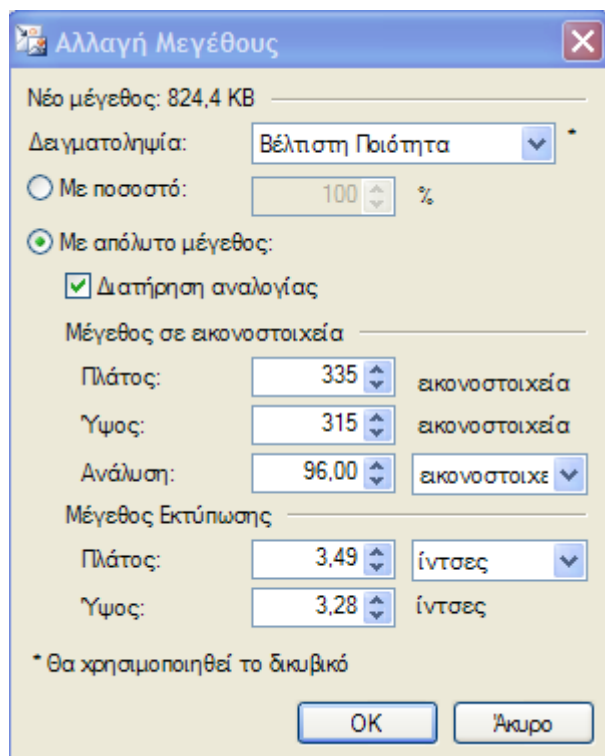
Αλλαγή Μεγέθους

Νέο μέγεθος: 824,4 KB

Δειγματοληψία: Βέλτιστη Ποιότητα *

Με ποσοστό: 100 %

Με απόλυτο μέγεθος:

Διατήρηση αναλογίας

Μέγεθος σε εικονοστοιχεία

Πλάτος: 335 εικονοστοιχεία

Ύψος: 315 εικονοστοιχεία

Ανάλυση: 96,00 εικονοστοιχε

Μέγεθος Εκτύπωσης

Πλάτος: 3,49 ίντσες

Ύψος: 3,28 ίντσες

* Θα χρησιμοποιηθεί το δικυβικό

OK Άκυρο